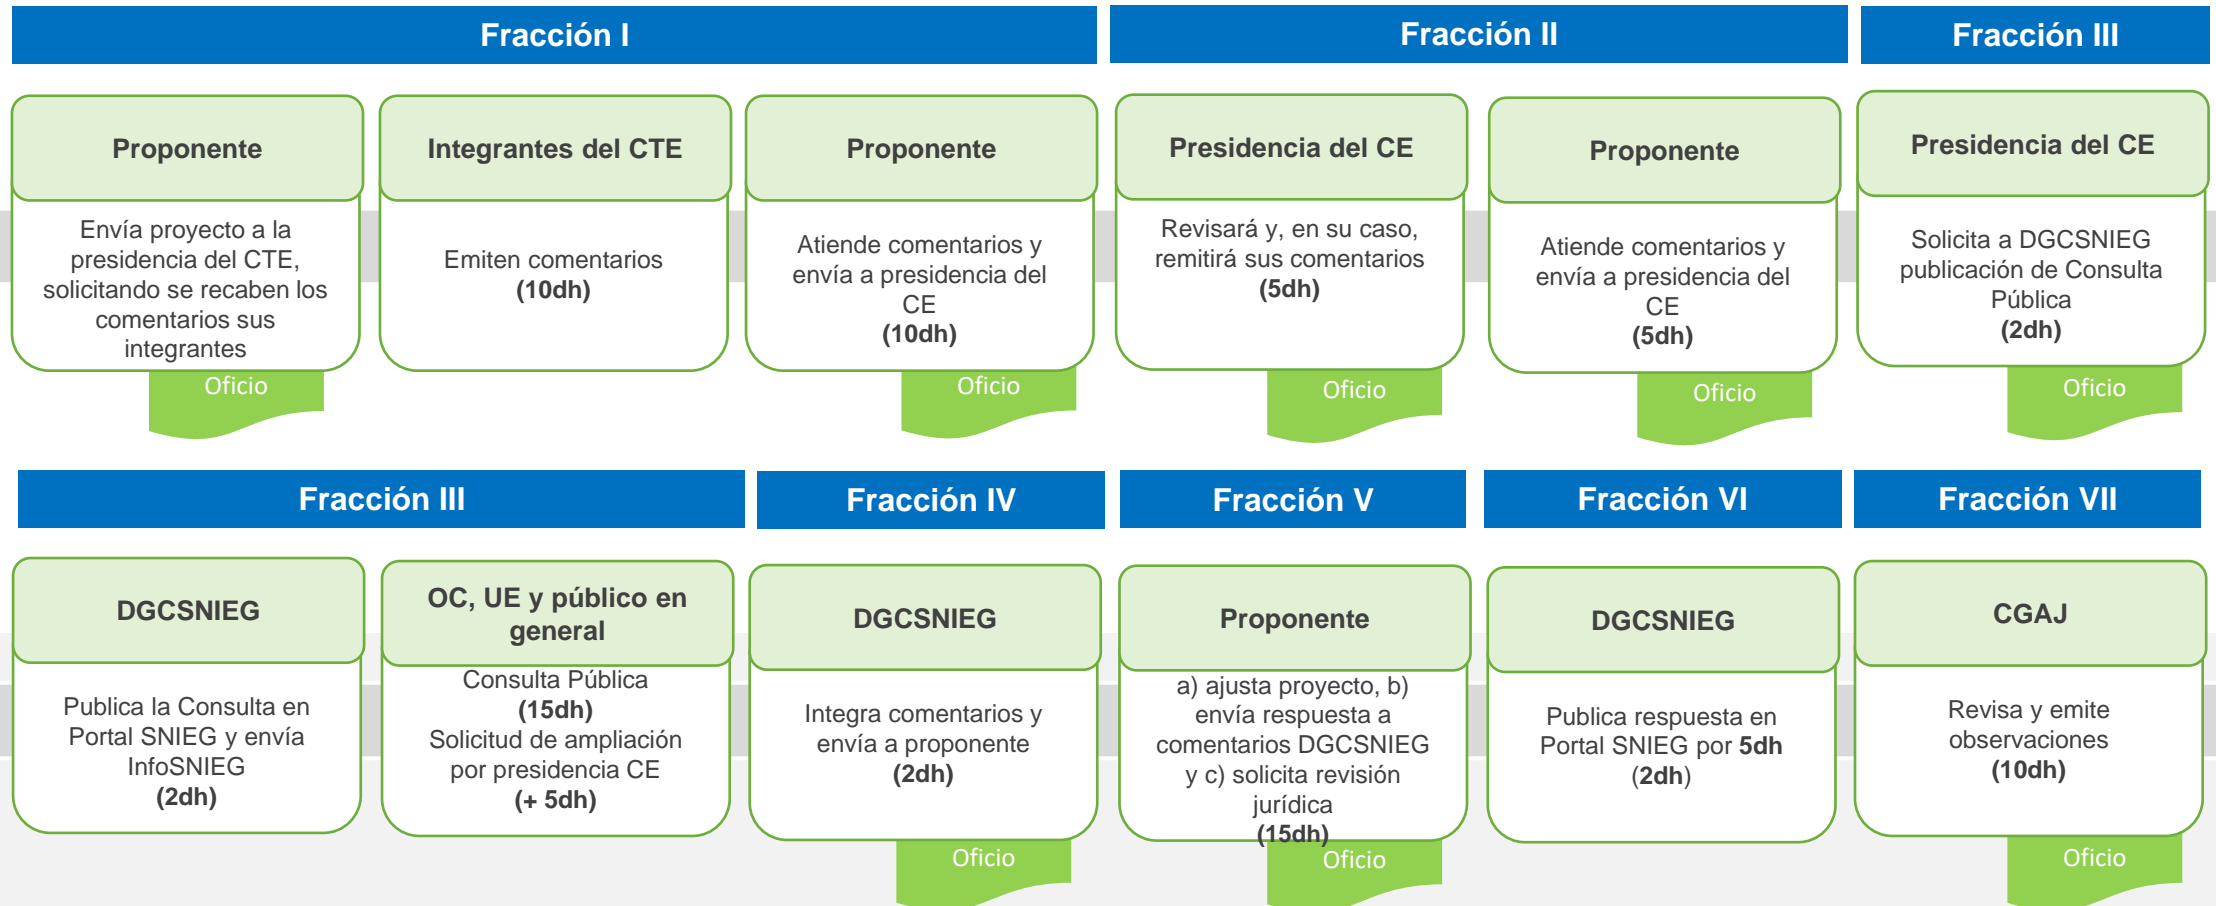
Fracción I

Proponente

Envía proyecto a la presidencia del CTE, solicitando se recaben los comentarios sus integrantes

Oficio

Integrantes del CTE

Emiten comentarios
(10dh)

Proponente

Atiende comentarios y envía a presidencia del CE
(10dh)

Oficio

Fracción II

Presidencia del CE

Revisará y, en su caso, remitirá sus comentarios
(5dh)

Oficio

Proponente

Atiende comentarios y envía a presidencia del CE
(5dh)

Oficio

Fracción III

Presidencia del CE

Solicita a DGCSNIEG publicación de Consulta Pública
(2dh)

Oficio

Fracción III

DGCSNIEG

Publica la Consulta en Portal SNIEG y envía InfoSNIEG
(2dh)

OC, UE y público en general

Consulta Pública
(15dh)
Solicitud de ampliación por presidencia CE
(+ 5dh)

Fracción IV

DGCSNIEG

Integra comentarios y envía a proponente
(2dh)

Oficio

Fracción V

Proponente

a) ajusta proyecto, b) envía respuesta a comentarios DGCSNIEG y c) solicita revisión jurídica
(15dh)

Oficio

Fracción VI

DGCSNIEG

Publica respuesta en Portal SNIEG por 5dh
(2dh)

Fracción VII

CGAJ

Revisa y emite observaciones
(10dh)

Oficio